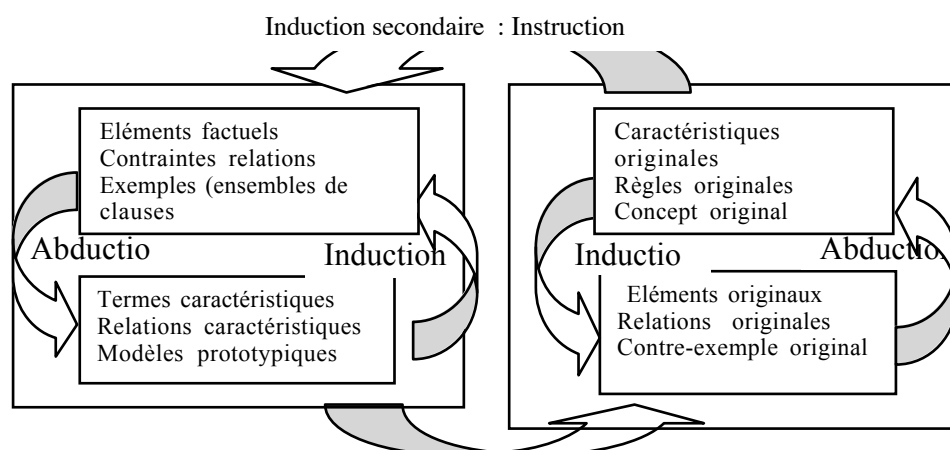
Induction secondaire : Instruction

Eléments factuels
Contraintes relations
Exemples (ensembles de clauses

Abductio

Induction

Termes caractéristiques
Relations caractéristiques
Modèles prototypiques

Caractéristiques originales
Règles originales
Concept original

Inductio

Abductio

Eléments originaux
Relations originales
Contre-exemple original